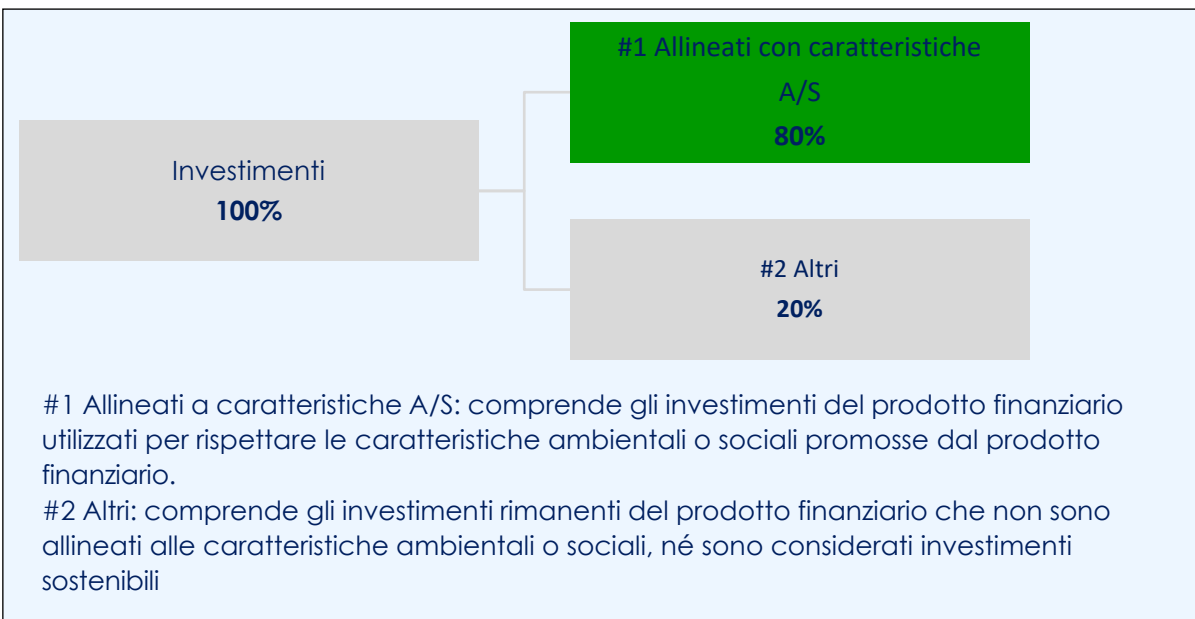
Investimenti
**100%**

#1 Allineati con caratteristiche A/S
**80%**

#2 Altri
**20%**

#1 Allineati a caratteristiche A/S: comprende gli investimenti del prodotto finanziario utilizzati per rispettare le caratteristiche ambientali o sociali promosse dal prodotto finanziario.
#2 Altri: comprende gli investimenti rimanenti del prodotto finanziario che non sono allineati alle caratteristiche ambientali o sociali, né sono considerati investimenti sostenibili